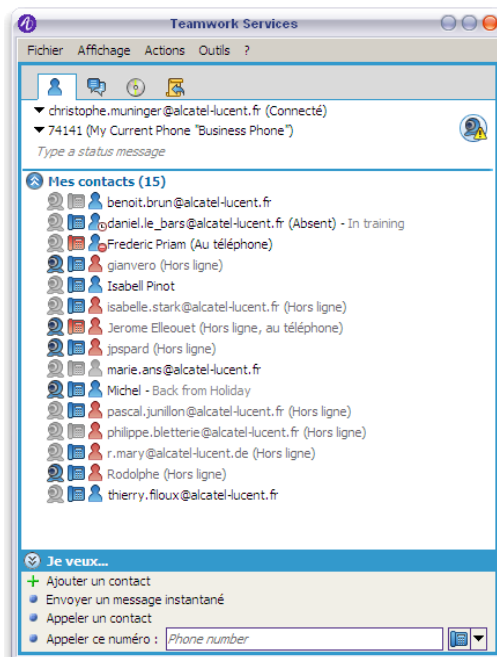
Teamwork Services

Fichier Affichage Actions Outils ?

christophe.muninger@alcatel-lucent.fr (Connecté)
74141 (My Current Phone "Business Phone")
Type a status message

Mes contacts (15)
benoit.brun@alcatel-lucent.fr
daniel.le_bars@alcatel-lucent.fr (Absent) - In training
Frederic Priam (Au téléphone)
gianvero (Hors ligne)
Isabell Pinot
isabelle.stark@alcatel-lucent.fr (Hors ligne)
Jerome Elleouet (Hors ligne, au téléphone)
jpspard (Hors ligne)
marie.ans@alcatel-lucent.fr
Michel - Back from Holiday
pascal.junillon@alcatel-lucent.fr (Hors ligne)
philippe.bletterie@alcatel-lucent.fr (Hors ligne)
r.mary@alcatel-lucent.de (Hors ligne)
Rodolphe (Hors ligne)
thierry.filoux@alcatel-lucent.fr

Je veux...
Ajouter un contact
Envoyer un message instantané
Appeler un contact
Appeler ce numéro : Phone number